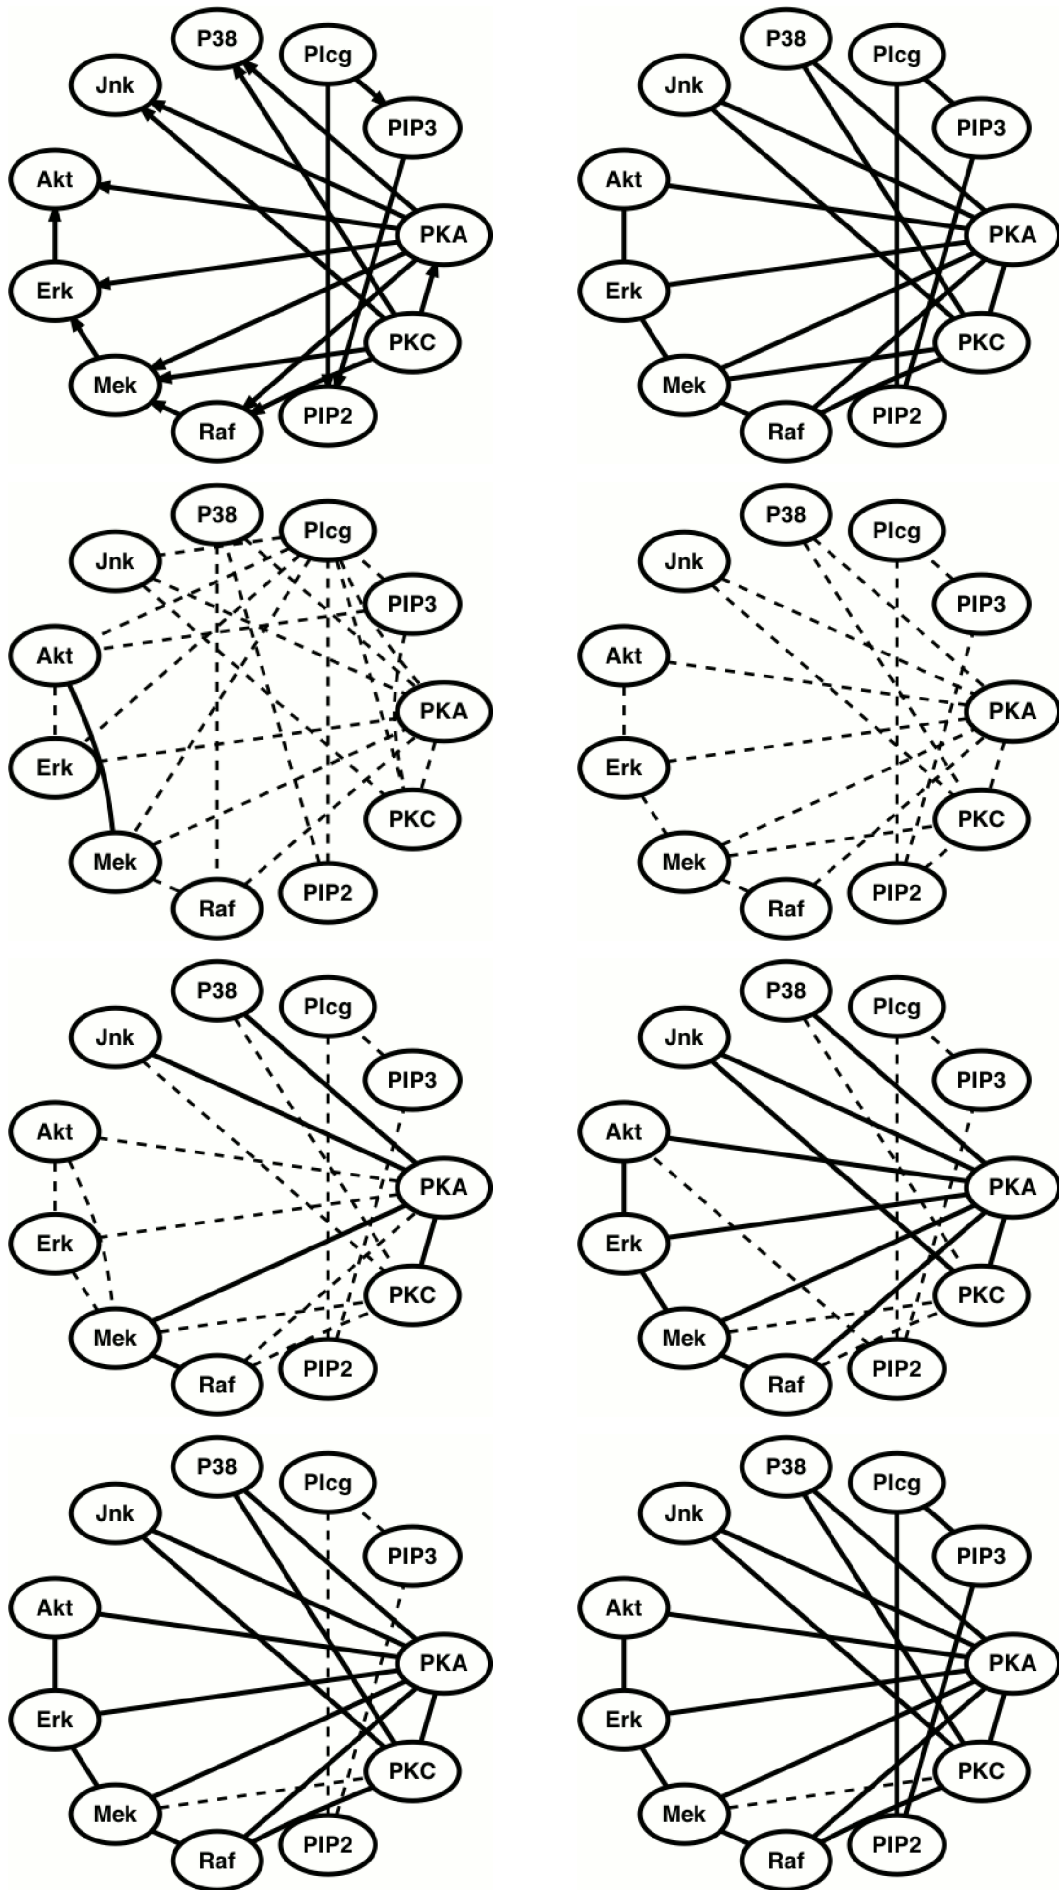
P38 Plcg Jnk PIP3 Akt PKA Erk PKC Mek Raf PIP2

P38 Plcg Jnk PIP3 Akt PKA Erk PKC Mek Raf PIP2

P38 Plcg Jnk PIP3 Akt PKA Erk PKC Mek Raf PIP2

P38 Plcg Jnk PIP3 Akt PKA Erk PKC Mek Raf PIP2

P38 Plcg Jnk PIP3 Akt PKA Erk PKC Mek Raf PIP2

P38 Plcg Jnk PIP3 Akt PKA Erk PKC Mek Raf PIP2

P38 Plcg Jnk PIP3 Akt PKA Erk PKC Mek Raf PIP2

P38 Plcg Jnk PIP3 Akt PKA Erk PKC Mek Raf PIP2